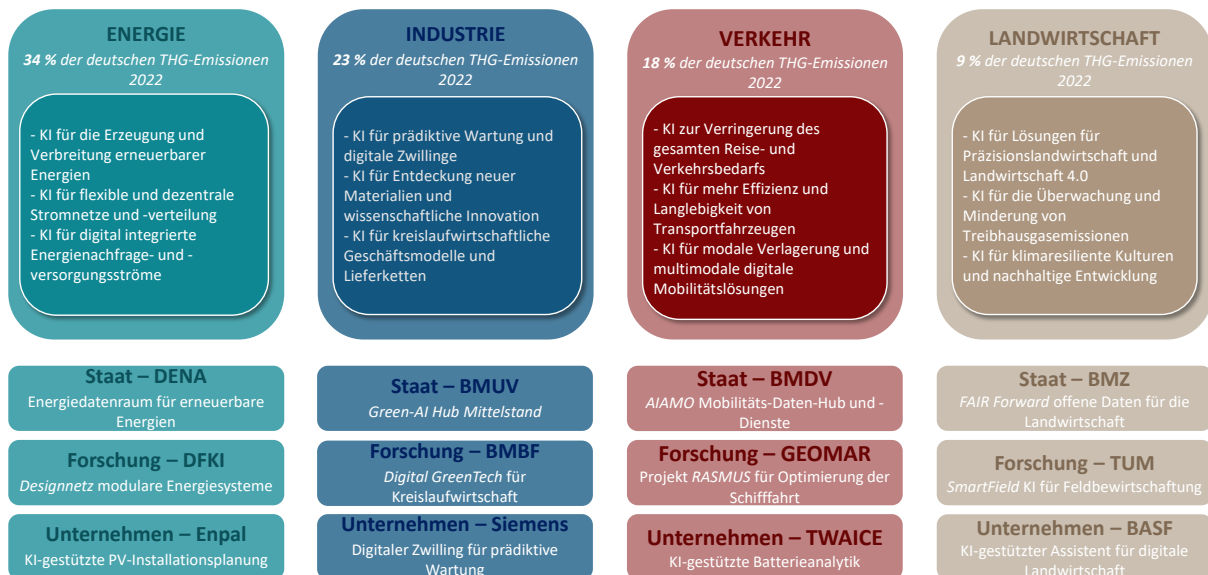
ENERGIE
*34 %* der deutschen THG-Emissionen 2022

- KI für die Erzeugung und Verbreitung erneuerbarer Energien
- KI für flexible und dezentrale Stromnetze und -verteilung
- KI für digital integrierte Energienachfrage- und -versorgungsströme

INDUSTRIE
*23 %* der deutschen THG-Emissionen 2022

- KI für prädiktive Wartung und digitale Zwillinge
- KI für Entdeckung neuer Materialien und wissenschaftliche Innovation
- KI für kreislaufwirtschaftliche Geschäftsmodelle und Lieferketten

VERKEHR
*18 %* der deutschen THG-Emissionen 2022

- KI zur Verringerung des gesamten Reise- und Verkehrsbedarfs
- KI für mehr Effizienz und Langlebigkeit von Transportfahrzeugen
- KI für modale Verlagerung und multimodale digitale Mobilitätslösungen

LANDWIRTSCHAFT
*9 %* der deutschen THG-Emissionen 2022

- KI für Lösungen für Präzisionslandwirtschaft und Landwirtschaft 4.0
- KI für die Überwachung und Minderung von Treibhausgasemissionen
- KI für klimaresiliente Kulturen und nachhaltige Entwicklung

Staat – DENA
Energiedatenraum für erneuerbare Energien

Forschung – DFKI
*Designnetz* modulare Energiesysteme

Unternehmen – Enpal
KI-gestützte PV-Installationsplanung

Staat – BMUV
*Green-AI Hub Mittelstand*

Forschung – BMBF
*Digital GreenTech* für Kreislaufwirtschaft

Unternehmen – Siemens
Digitaler Zwilling für prädiktive Wartung

Staat – BMDV
*AIAMO* Mobilitäts-Daten-Hub und -Dienste

Forschung – GEOMAR
Projekt *RASMUS* für Optimierung der Schifffahrt

Unternehmen – TWAICE
KI-gestützte Batterieanalytik

Staat – BMZ
*FAIR Forward* offene Daten für die Landwirtschaft

Forschung – TUM
*SmartField* KI für Feldbewirtschaftung

Unternehmen – BASF
KI-gestützter Assistent für digitale Landwirtschaft